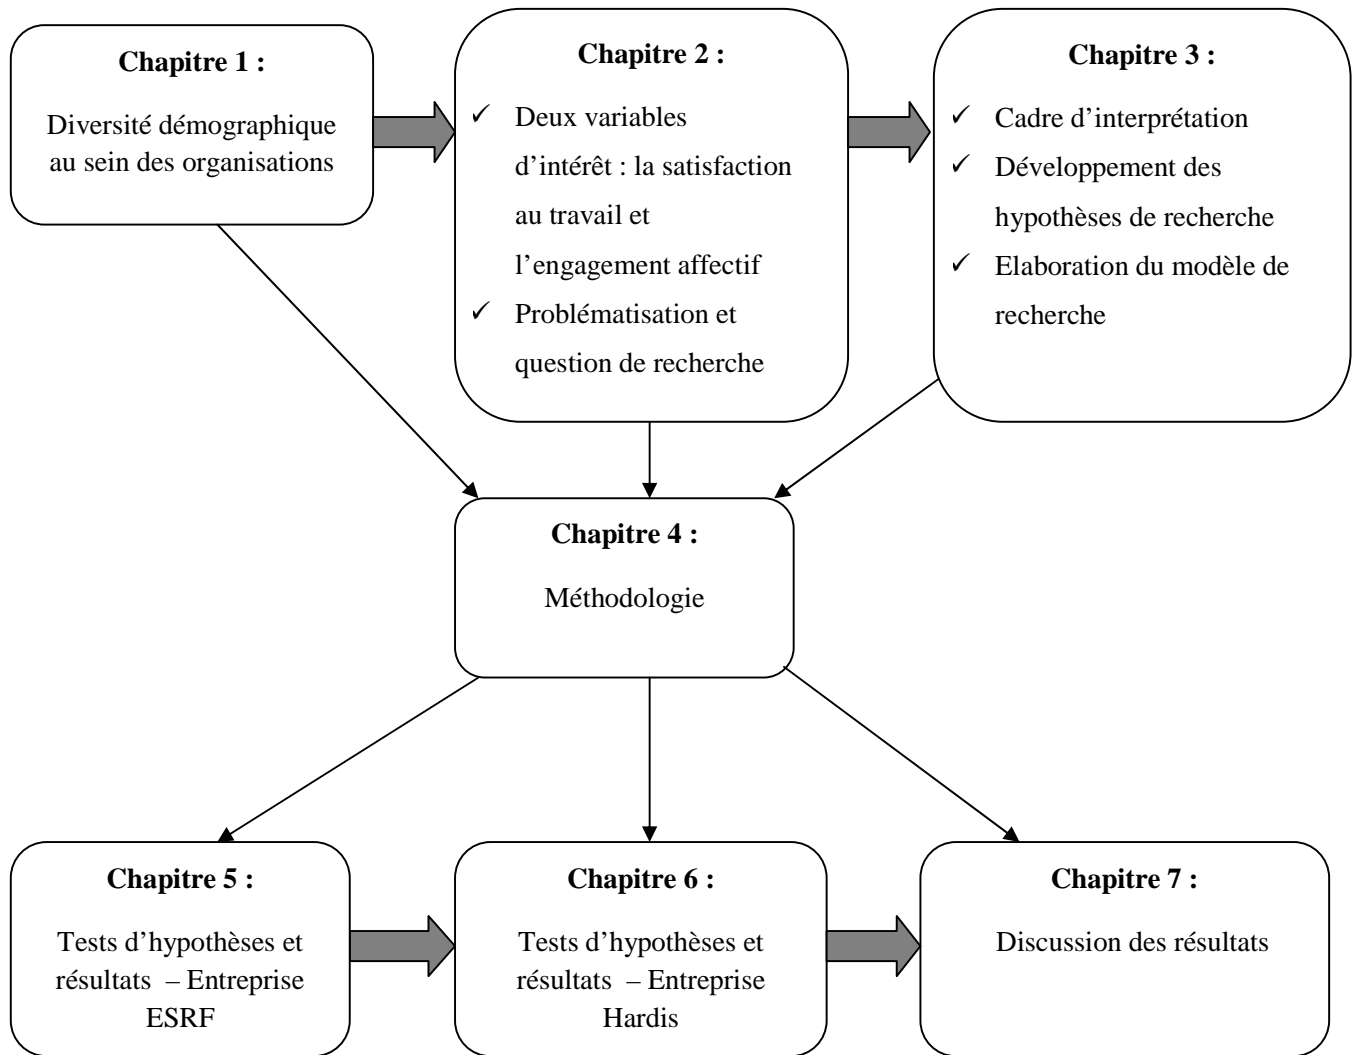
**Chapitre 1 :**

Diversité démographique au sein des organisations

**Chapitre 2 :**

✓ Deux variables d'intérêt : la satisfaction au travail et l'engagement affectif
✓ Problématisation et question de recherche

**Chapitre 3 :**

✓ Cadre d'interprétation
✓ Développement des hypothèses de recherche
✓ Elaboration du modèle de recherche

**Chapitre 4 :**

Méthodologie

**Chapitre 5 :**

Tests d'hypothèses et résultats – Entreprise ESRF

**Chapitre 6 :**

Tests d'hypothèses et résultats – Entreprise Hardis

**Chapitre 7 :**

Discussion des résultats